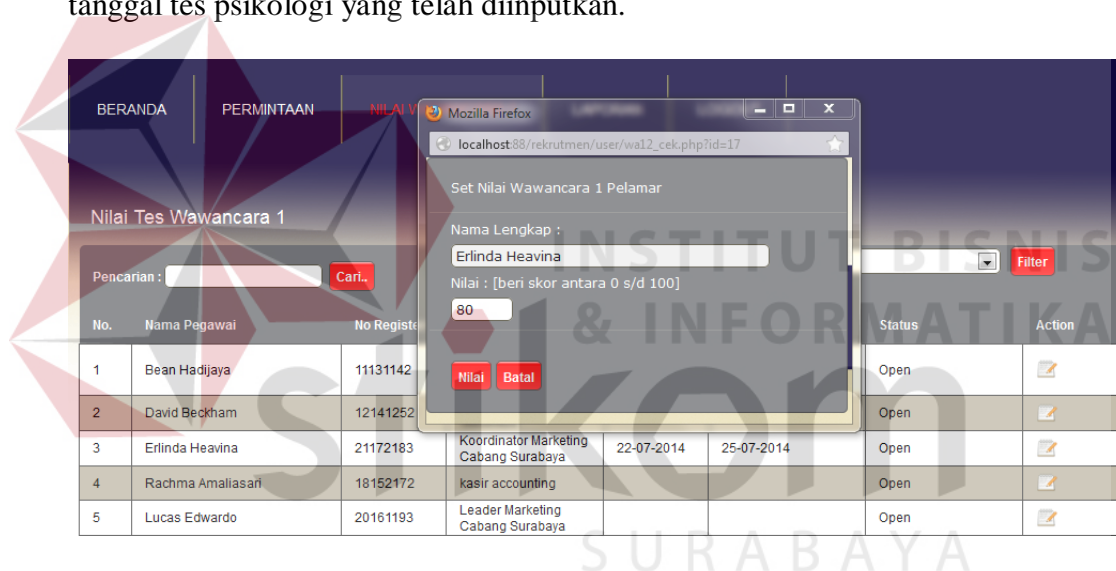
tanggal tes psikologi yang telah diinputkan.

BERANDA PERMINTAAN NILAI W

Mozilla Firefox

localhost:88/rekrutmen/user/wa12_cek.php?id=17

Set Nilai Wawancara 1 Pelamar

Nama Lengkap :

Erlinda Heavina

Nilai : [beri skor antara 0 s/d 100]

80

Nilai Batal

Nilai Tes Wawancara 1

Pencarian : Cari.. Filter

| No. | Nama Pegawai | No Registe | | | | Status | Action |
|---|---|---|---|---|---|---|---|
| 1 | Bean Hadijaya | 11131142 | | | | Open | |
| 2 | David Beckham | 12141252 | | | | Open | |
| 3 | Erlinda Heavina | 21172183 | Koordinator Marketing Cabang Surabaya | 22-07-2014 | 25-07-2014 | Open | |
| 4 | Rachma Amaliasari | 18152172 | kasir accounting | | | Open | |
| 5 | Lucas Edwardo | 20161193 | Leader Marketing Cabang Surabaya | | | Open | |

INSTITUT BISNIS & INFORMATIKA stikom SURABAYA